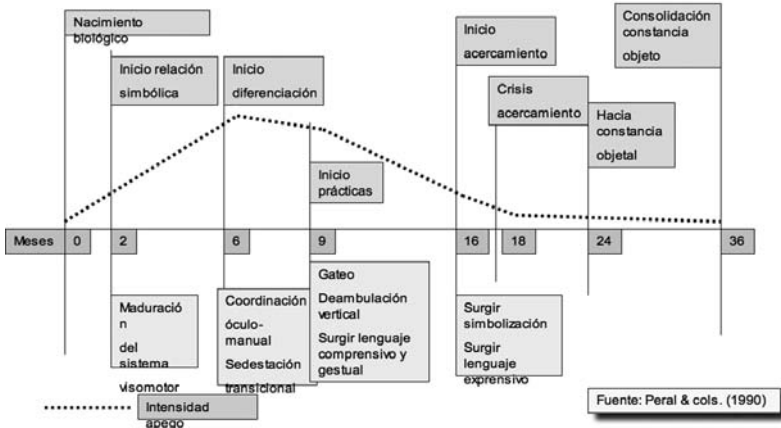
Nacimiento biológico

Inicio relación simbólica

Inicio diferenciación

Inicio acercamiento

Consolidación constancia objeto

Crisis acercamiento

Hacia constancia objetal

Inicio prácticas

Meses 0 2 6 9 16 18 24 36

Maduració n del sistema visomotor

Coordinación óculo-manual Sedestación transicional

Gateo Deambulación vertical Surgir lenguaje comprensivo y gestual

Surgir simbolización Surgir lenguaje expresivo

Intensidad apego

Fuente: Peral & cols. (1990)